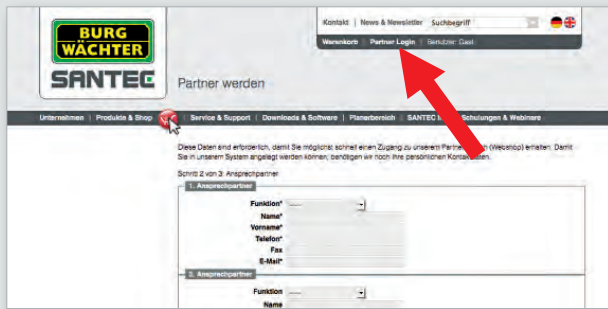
BURG WÄCHTER

SANTEC

Kontakt | News & Newsletter Suchbegriff

Warenkorb | Partner Login | Benutzer: Gast

Partner werden

Unternehmen | Produkte & Shop | Service & Support | Downloads & Software | Planerbereich | SANTEC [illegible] Schulungen & Webinare

Diese Daten sind erforderlich, damit Sie möglichst schnell einen Zugang zu unserem Partner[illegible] (Webshop) erhalten. Damit Sie in unserem System angelegt werden können, benötigen wir noch Ihre persönlichen Kont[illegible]aten.

Schritt 2 von 3: Ansprechpartner

1. Ansprechpartner

Funktion* -----
Name*
Vorname*
Telefon*
Fax
E-Mail*

2. Ansprechpartner

Funktion -----
Name